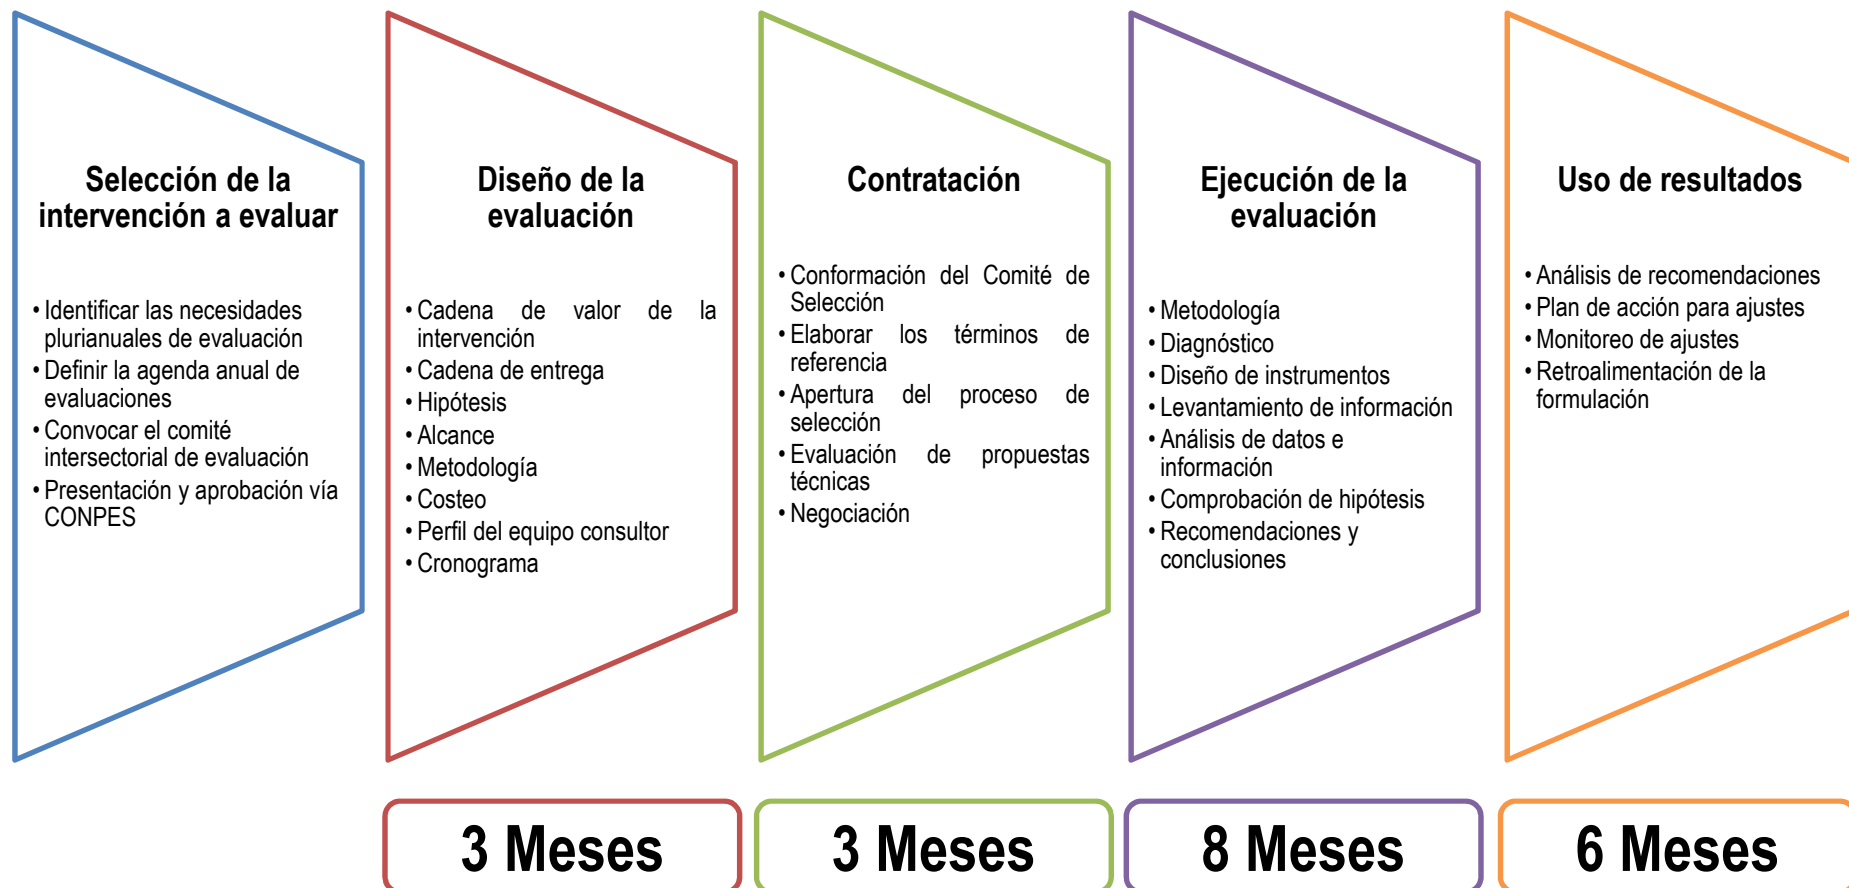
Selección de la intervención a evaluar

• Identificar las necesidades plurianuales de evaluación
• Definir la agenda anual de evaluaciones
• Convocar el comité intersectorial de evaluación
• Presentación y aprobación vía CONPES

Diseño de la evaluación

• Cadena de valor de la intervención
• Cadena de entrega
• Hipótesis
• Alcance
• Metodología
• Costeo
• Perfil del equipo consultor
• Cronograma

Contratación

• Conformación del Comité de Selección
• Elaborar los términos de referencia
• Apertura del proceso de selección
• Evaluación de propuestas técnicas
• Negociación

Ejecución de la evaluación

• Metodología
• Diagnóstico
• Diseño de instrumentos
• Levantamiento de información
• Análisis de datos e información
• Comprobación de hipótesis
• Recomendaciones y conclusiones

Uso de resultados

• Análisis de recomendaciones
• Plan de acción para ajustes
• Monitoreo de ajustes
• Retroalimentación de la formulación

3 Meses

3 Meses

8 Meses

6 Meses